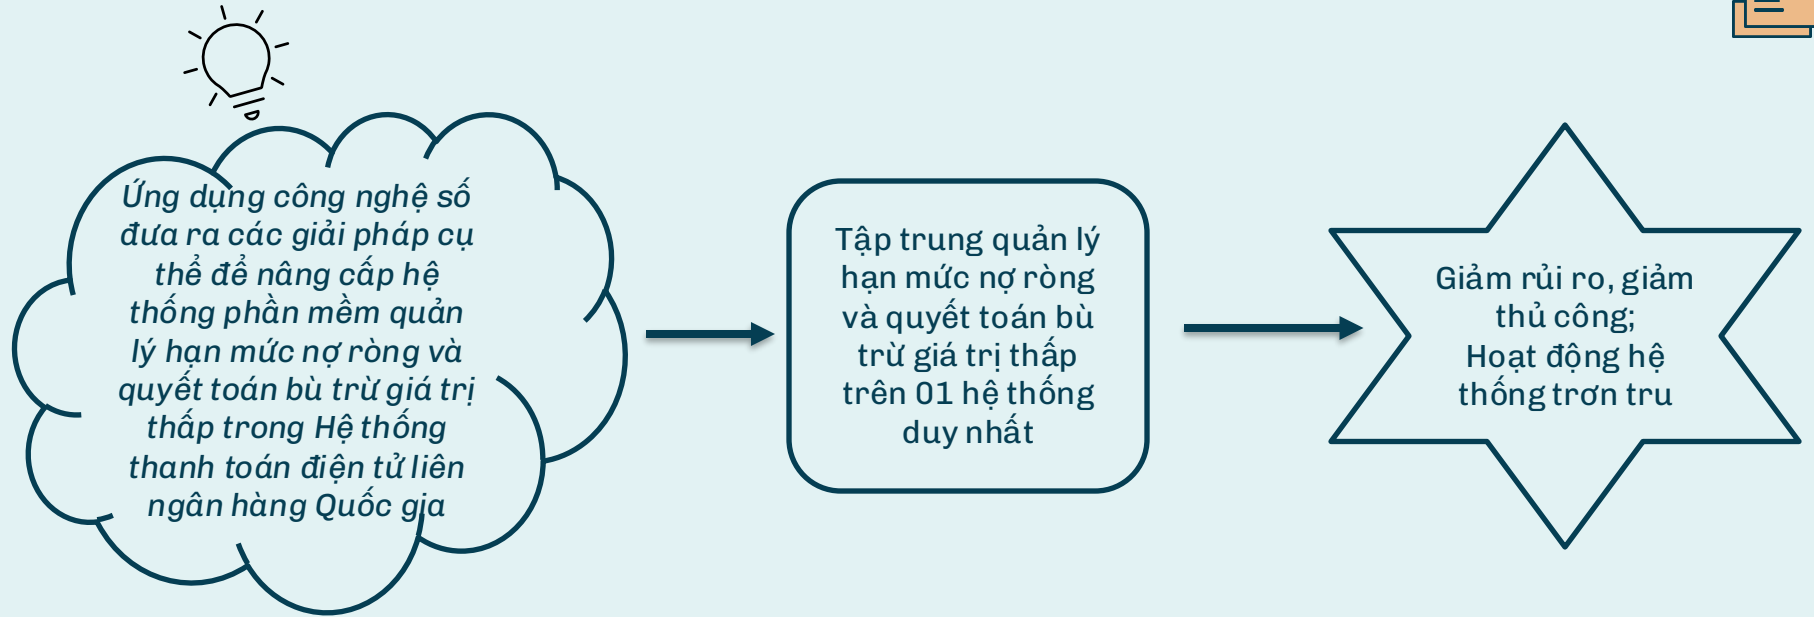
Ứng dụng công nghệ số đưa ra các giải pháp cụ thể để nâng cấp hệ thống phần mềm quản lý hạn mức nợ ròng và quyết toán bù trừ giá trị thấp trong Hệ thống thanh toán điện tử liên ngân hàng Quốc gia

Tập trung quản lý hạn mức nợ ròng và quyết toán bù trừ giá trị thấp trên 01 hệ thống duy nhất

Giảm rủi ro, giảm thủ công;
Hoạt động hệ thống trơn tru